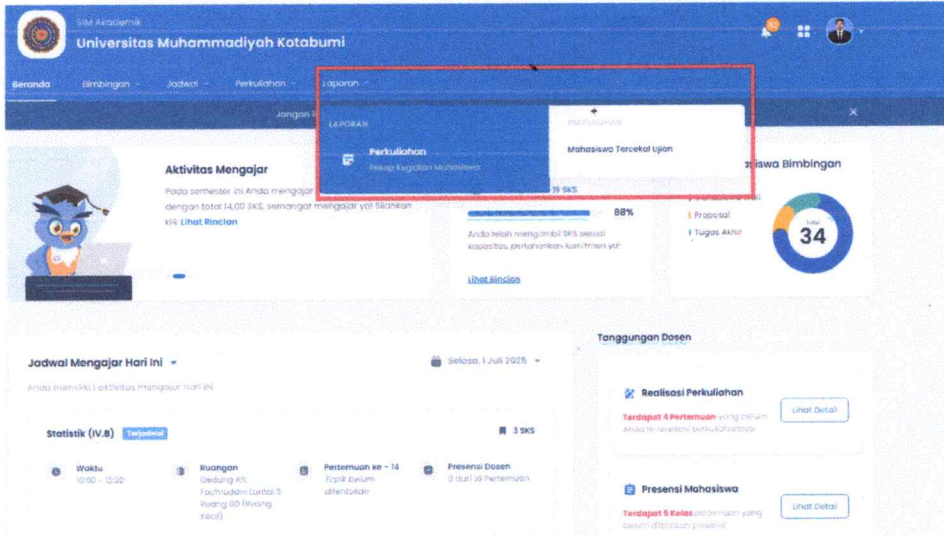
SIM Akademik
Universitas Muhammadiyah Kotabumi

Beranda Bimbingan Jadwal Perkuliahan Laporan

Jangan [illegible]

LAPORAN
Perkuliahan
Rekap Kegiatan Mahasiswa

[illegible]
Mahasiswa Tercekal Ujian

Aktivitas Mengajar
Pada semester ini Anda mengajar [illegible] dengan total 14,00 SKS, semangat mengajar ya! Silahkan klik Lihat Rincian

19 SKS
88%
Anda telah mengambil SKS sesuai kapasitas, pertahankan komitmen ya!
Lihat Rincian

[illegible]swa Bimbingan
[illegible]
Proposal
Tugas Akhir
Total
34

Jadwal Mengajar Hari Ini
Anda memiliki 1 aktivitas mengajar hari ini
Selasa, 1 Juli 2025

Statistik (IV.B) Terjadwal
3 SKS
Waktu
10:00 - 12:20
Ruangan
Gedung AR. Fachruddin Lantai 3 Ruang 60 (Ruang Kecil)
Pertemuan ke - 14
Topik belum ditentukan
Presensi Dosen
0 dari 16 Pertemuan

Tanggungan Dosen

Realisasi Perkuliahan
Terdapat 4 Pertemuan yang belum Anda isi realisasi perkuliahannya
Lihat Detail

Presensi Mahasiswa
Terdapat 5 Kelas pertemuan yang belum diisikan presensi
Lihat Detail